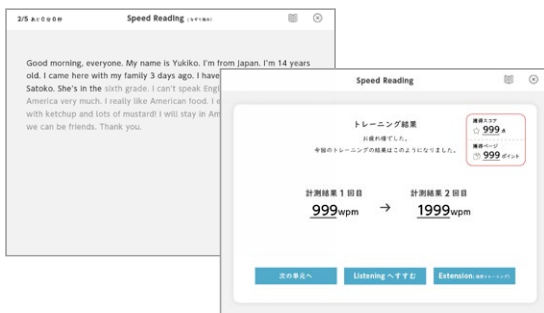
2/5 あと0分0秒

Speed Reading (もすり読み)

Good morning, everyone. My name is Yukiko. I'm from Japan. I'm 14 years old. I came here with my family 3 days ago. I have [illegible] Satoko. She's in the sixth grade. I can't speak Engl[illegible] America very much. I really like American food. I e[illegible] with ketchup and lots of mustard! I will stay in Am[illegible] we can be friends. Thank you.

Speed Reading

トレーニング結果

お疲れ様でした。

今回のトレーニングの結果はこのようになりました。

最高スコア
999 点

最高ページ
999 ポイント

計測結果 1 回目
999wpm

→

計測結果 2 回目
1999wpm

次の単元へ

Listening へすすむ

Extension (発展トレーニング)